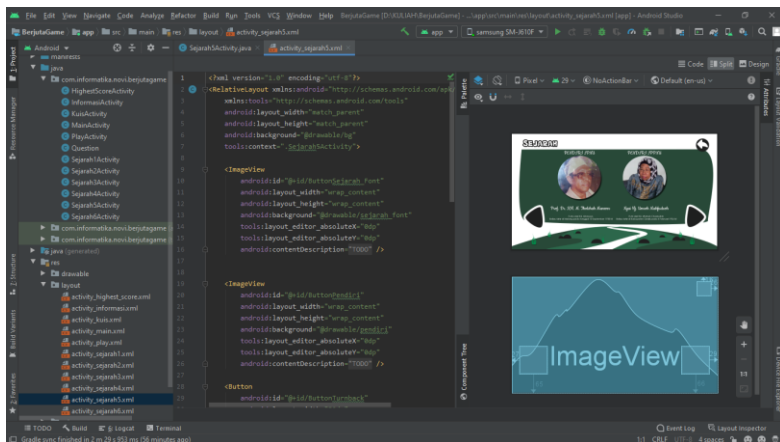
File Edit View Navigate Code Analyze Refactor Build Run Tools VCS Window Help BerjutaGame [D:\KULIAH\BerjutaGame] - ...\app\src\main\res\layout\activity_sejarah5.xml [app] - Android Studio

BerjutaGame app src main res layout activity_sejarah5.xml

app samsung SM-J610F

Android

SejarahSActivity.java activity_sejarah5.xml

Code Split Design

manifests
java
com.informatika.novi.berjutagame
HighestScoreActivity
InformasiActivity
KuisActivity
MainActivity
PlayActivity
Question
Sejarah1Activity
Sejarah2Activity
Sejarah3Activity
Sejarah4Activity
Sejarah5Activity
Sejarah6Activity
com.informatika.novi.berjutagame
com.informatika.novi.berjutagame
java (generated)
res
drawable
layout
activity_highest_score.xml
activity_informasi.xml
activity_kuis.xml
activity_main.xml
activity_play.xml
activity_sejarah1.xml
activity_sejarah2.xml
activity_sejarah3.xml
activity_sejarah4.xml
activity_sejarah5.xml
activity_sejarah6.xml

1 <?xml version="1.0" encoding="utf-8"?>
2 <RelativeLayout xmlns:android="http://schemas.android.com/apk
3 xmlns:tools="http://schemas.android.com/tools"
4 android:layout_width="match_parent"
5 android:layout_height="match_parent"
6 android:background="@drawable/bg"
7 tools:context=".Sejarah5Activity">
8
9 <ImageView
10 android:id="@+id/ButtonSejarah_font"
11 android:layout_width="wrap_content"
12 android:layout_height="wrap_content"
13 android:background="@drawable/sejarah_font"
14 tools:layout_editor_absoluteX="0dp"
15 tools:layout_editor_absoluteY="0dp"
16 android:contentDescription="TODO" />
17
18
19 <ImageView
20 android:id="@+id/ButtonPendiri"
21 android:layout_width="wrap_content"
22 android:layout_height="wrap_content"
23 android:background="@drawable/pendiri"
24 tools:layout_editor_absoluteX="0dp"
25 tools:layout_editor_absoluteY="0dp"
26 android:contentDescription="TODO" />
27
28 <Button
29 android:id="@+id/ButtonTurnback"

Palette Component Tree

Pixel 29 NoActionBar Default (en-us)

SEJARAH
PENDIRI PMII PENDIRI PPMII
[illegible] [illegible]

ImageView

TODO Build Logcat Terminal
Event Log Layout Inspector
Gradle sync finished in 2 m 29 s 953 ms (56 minutes ago)
1:1 CRLF UTF-8 4 spaces